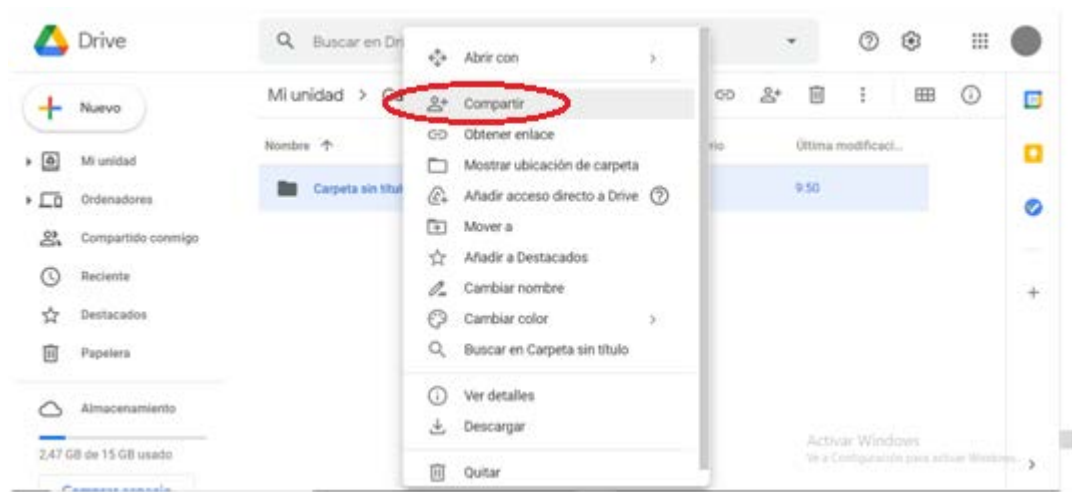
Drive

Buscar en Dri

Nuevo

Mi unidad

Ordenadores

Compartido conmigo

Reciente

Destacados

Papelera

Almacenamiento

2,47 GB de 15 GB usado

Comprar espacio

Mi unidad > C

Nombre ↑

Carpeta sin títul

rio

Última modificaci...

9:50

Abrir con

Compartir

Obtener enlace

Mostrar ubicación de carpeta

Añadir acceso directo a Drive

Mover a

Añadir a Destacados

Cambiar nombre

Cambiar color

Buscar en Carpeta sin título

Ver detalles

Descargar

Quitar

Activar Windows
Ve a Configuración para activar Windows.